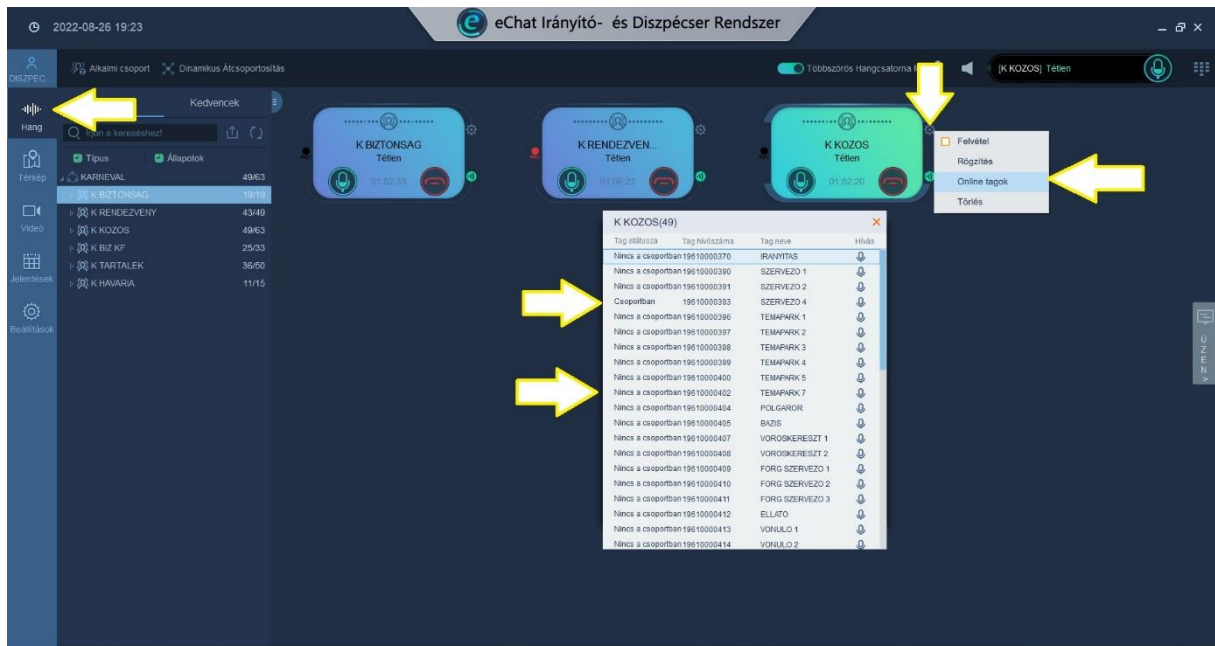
2022-08-26 19:23

eChat Irányító- és Diszpécser Rendszer

DISZPEC.

Alkalmi csoport Dinamikus Átcsoportosítás

Többszörös Hangcsatorna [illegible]

[K KOZOS] Tétlen

Hang

Térkép

Videó

Jelentések

Beállítások

Kedvencek

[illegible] a kereséshez!

Típus Állapotok

| | |
|---|---|
| KARNEVAL | 49/63 |
| K BIZTONSAG | 19/19 |
| K RENDEZVENY | 43/49 |
| K KOZOS | 49/63 |
| K BIZ KF | 25/33 |
| K TARTALEK | 36/50 |
| K HAVARIA | 11/15 |

K BIZTONSAG
Tétlen
01:02:33

K RENDEZVEN...
Tétlen
01:05:22

K KOZOS
Tétlen
01:02:20

Felvétel
Rögzítés
Online tagok
Törlés

K KOZOS(49)

| Tag státusza | Tag hívószáma | Tag neve | Hívás |
|---|---|---|---|
| Nincs a csoportban | 19610000370 | IRANYITAS | |
| Nincs a csoportban | 19610000390 | SZERVEZO 1 | |
| Nincs a csoportban | 19610000391 | SZERVEZO 2 | |
| Csoportban | 19610000393 | SZERVEZO 4 | |
| Nincs a csoportban | 19610000396 | TEMAPARK 1 | |
| Nincs a csoportban | 19610000397 | TEMAPARK 2 | |
| Nincs a csoportban | 19610000398 | TEMAPARK 3 | |
| Nincs a csoportban | 19610000399 | TEMAPARK 4 | |
| Nincs a csoportban | 19610000400 | TEMAPARK 5 | |
| Nincs a csoportban | 19610000402 | TEMAPARK 7 | |
| Nincs a csoportban | 19610000404 | POLGAROR | |
| Nincs a csoportban | 19610000405 | BAZIS | |
| Nincs a csoportban | 19610000407 | VOROSKERESZT 1 | |
| Nincs a csoportban | 19610000408 | VOROSKERESZT 2 | |
| Nincs a csoportban | 19610000409 | FORG SZERVEZO 1 | |
| Nincs a csoportban | 19610000410 | FORG SZERVEZO 2 | |
| Nincs a csoportban | 19610000411 | FORG SZERVEZO 3 | |
| Nincs a csoportban | 19610000412 | ELLATO | |
| Nincs a csoportban | 19610000413 | VONULO 1 | |
| Nincs a csoportban | 19610000414 | VONULO 2 | |

ÜZEN >